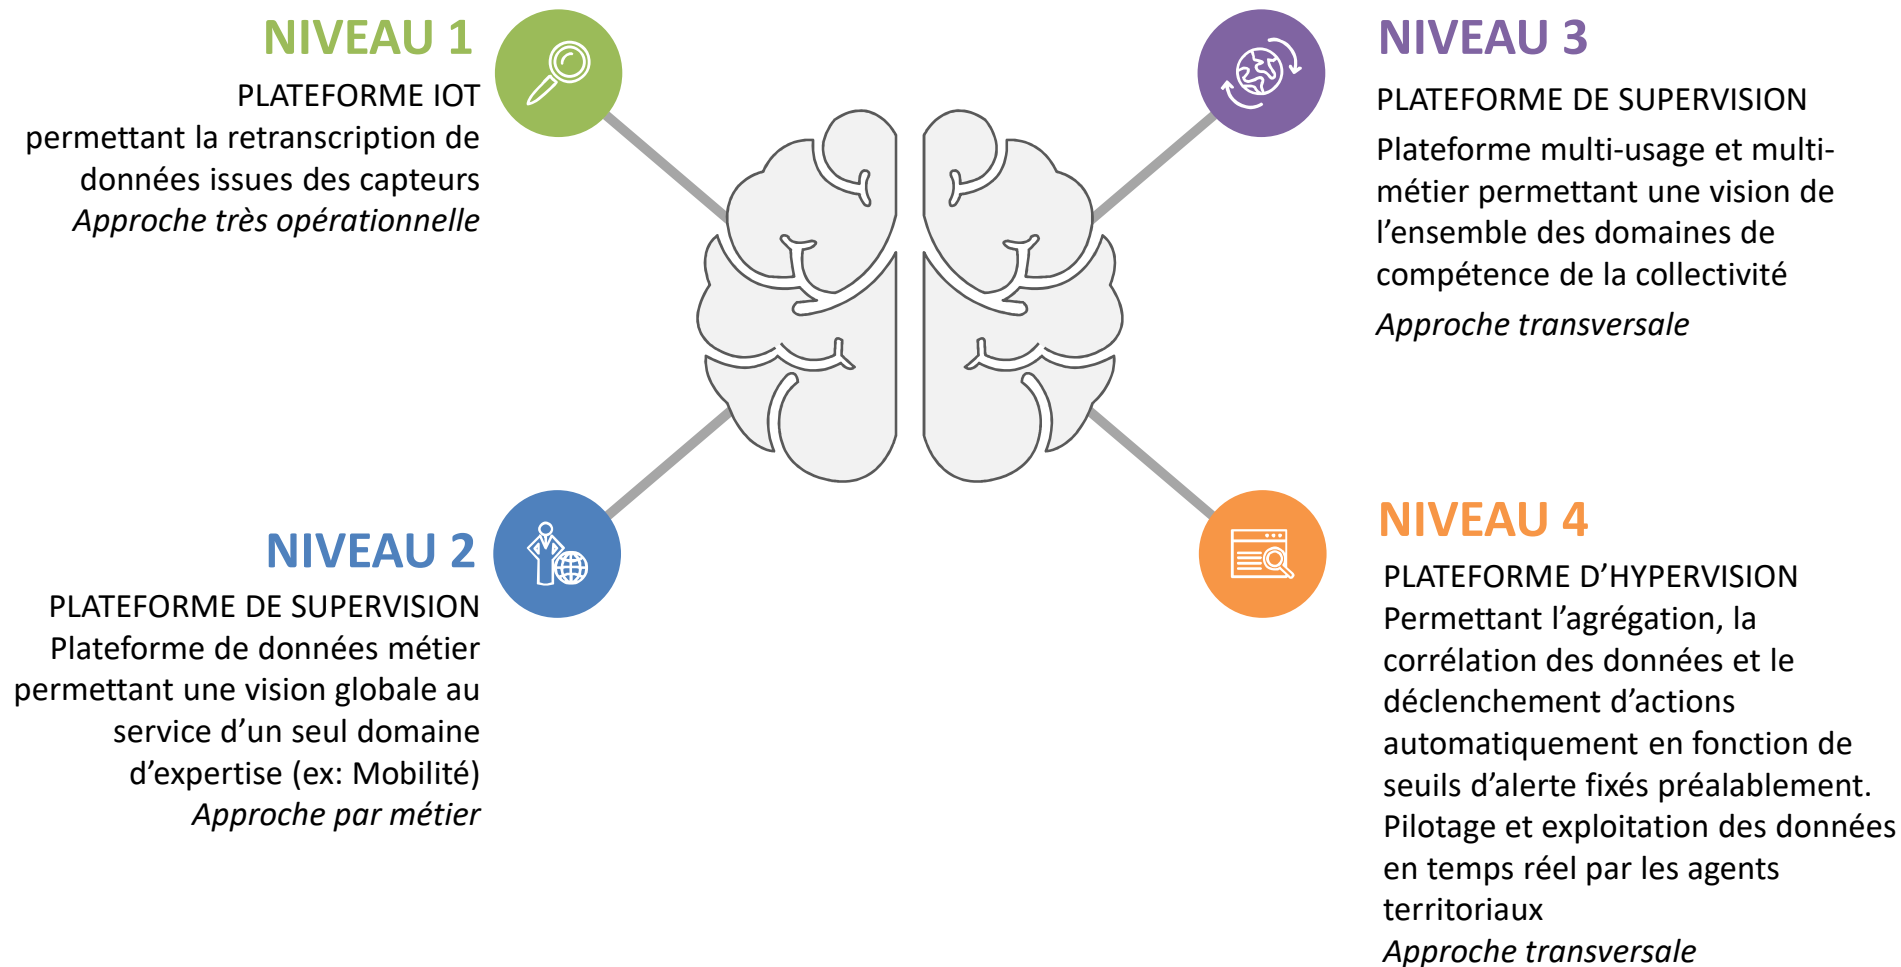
NIVEAU 1

PLATEFORME IOT
permettant la retranscription de données issues des capteurs
*Approche très opérationnelle*

NIVEAU 2

PLATEFORME DE SUPERVISION
Plateforme de données métier permettant une vision globale au service d'un seul domaine d'expertise (ex: Mobilité)
*Approche par métier*

NIVEAU 3

PLATEFORME DE SUPERVISION

Plateforme multi-usage et multi-métier permettant une vision de l'ensemble des domaines de compétence de la collectivité

*Approche transversale*

NIVEAU 4

PLATEFORME D'HYPERVISION
Permettant l'agrégation, la corrélation des données et le déclenchement d'actions automatiquement en fonction de seuils d'alerte fixés préalablement.
Pilotage et exploitation des données en temps réel par les agents territoriaux
*Approche transversale*